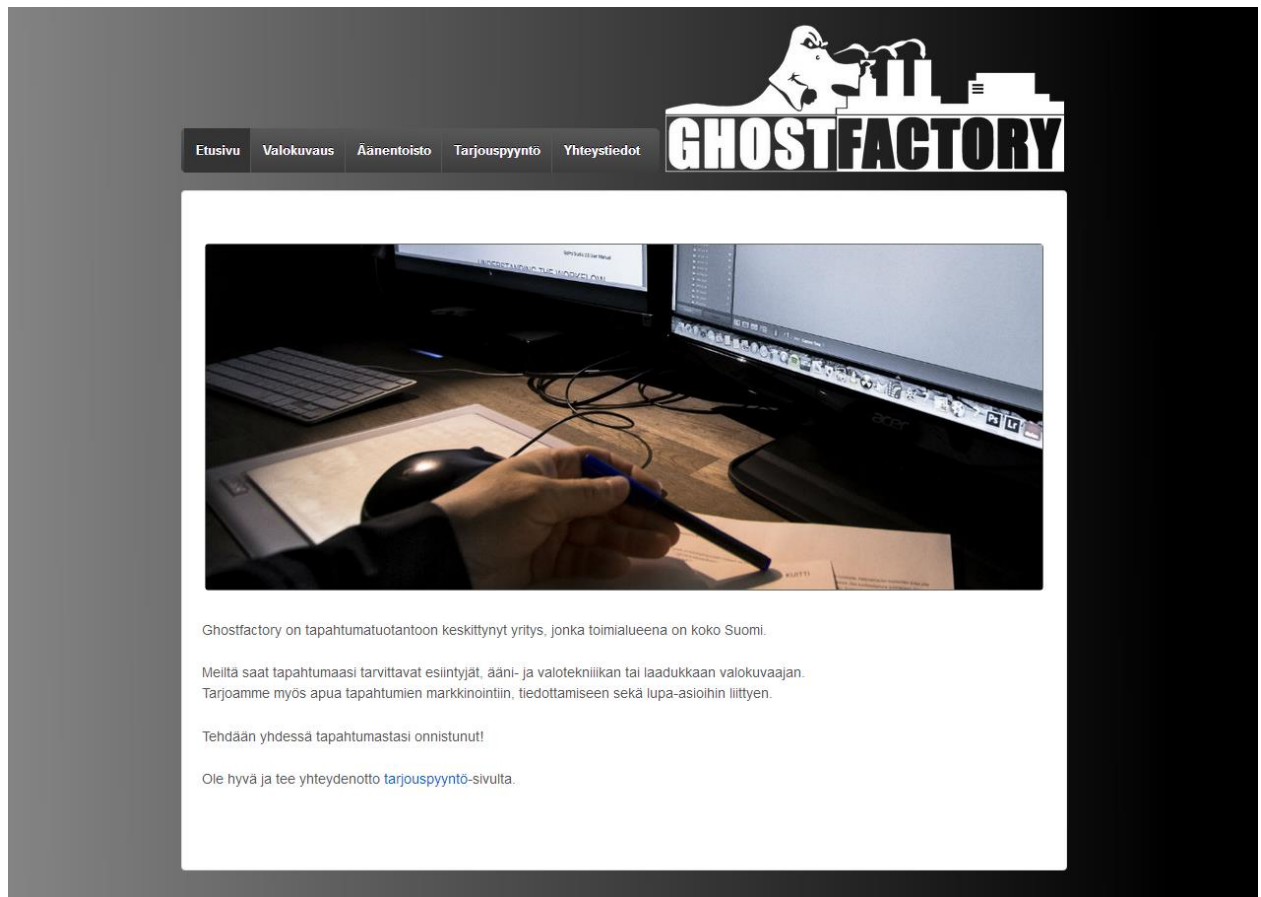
Etusivu Valokuvaus Äänentoisto Tarjouspyyntö Yhteystiedot

GHOSTFACTORY

UNDERSTANDING THE WORKFLOW

acer

Ghostfactory on tapahtumatuotantoon keskittynyt yritys, jonka toimialueena on koko Suomi.

Meiltä saat tapahtumaasi tarvittavat esiintyjät, ääni- ja valotekniikan tai laadukkaan valokuvaajan.
Tarjoamme myös apua tapahtumien markkinointiin, tiedottamiseen sekä lupa-asioihin liittyen.

Tehdään yhdessä tapahtumastasi onnistunut!

Ole hyvä ja tee yhteydenotto tarjouspyyntö-sivulta.